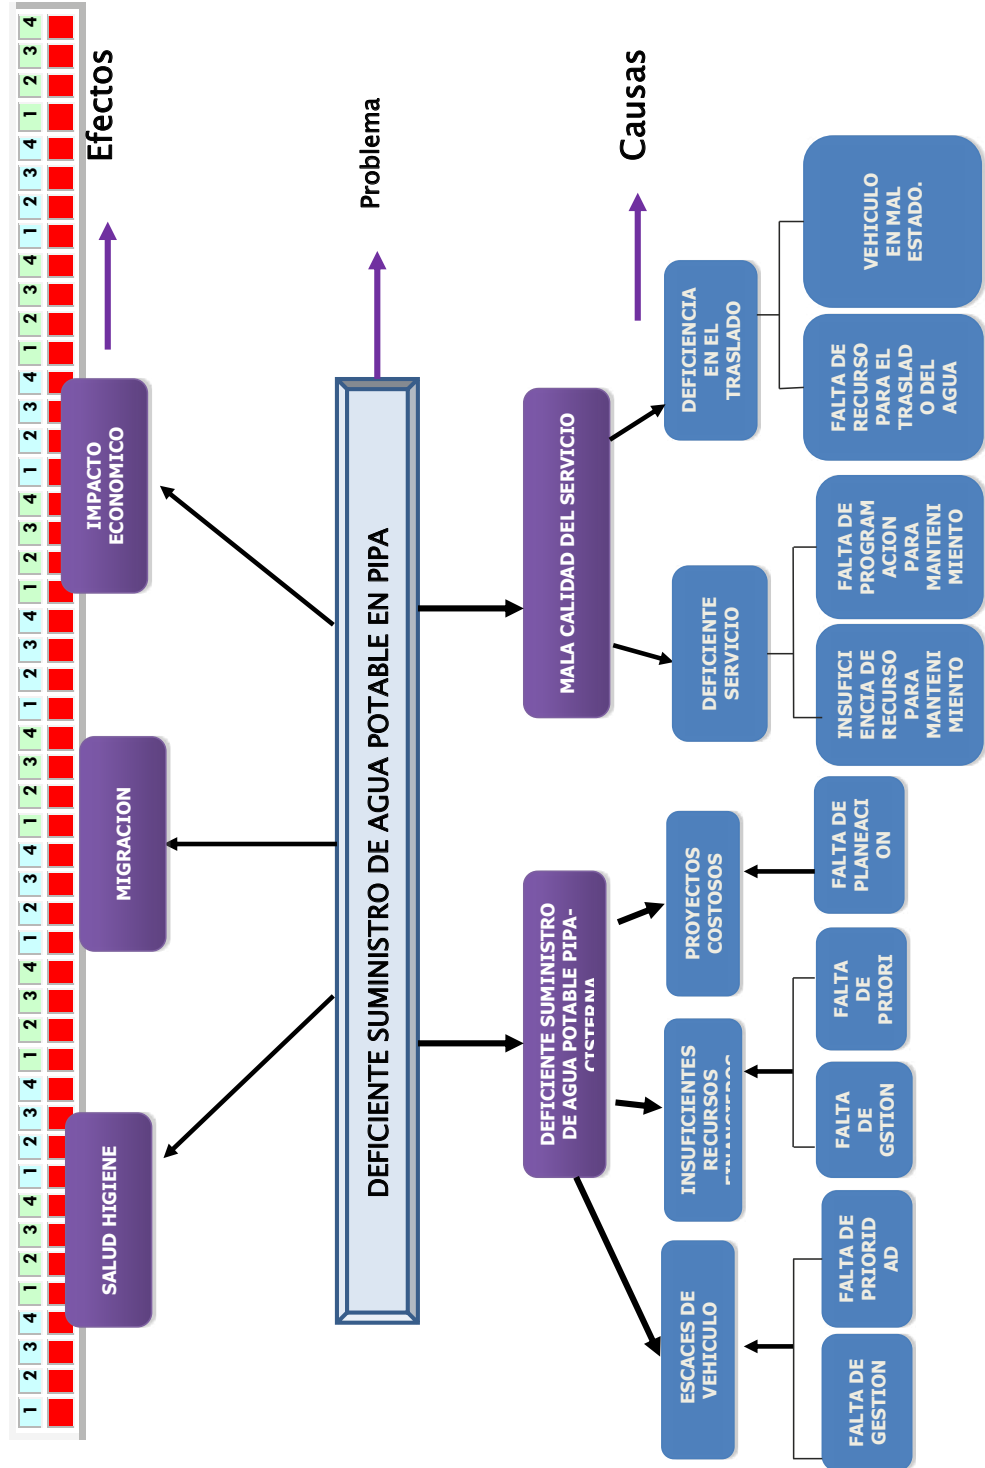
Efectos

Problema

Causas

1 2 3 4 1 2 3 4 1 2 3 4 1 2 3 4 1 2 3 4 1 2 3 4 1 2 3 4 1 2 3 4 1 2 3 4 1 2 3 4 1 2 3 4 1 2 3 4

IMPACTO ECONOMICO

MIGRACION

SALUD HIGIENE

DEFICIENTE SUMINISTRO DE AGUA POTABLE EN PIPA

MALA CALIDAD DEL SERVICIO

DEFICIENTE SUMINISTRO DE AGUA POTABLE PIPA-CISTERNA

DEFICIENCIA EN EL TRASLADO

VEHICULO EN MAL ESTADO.

FALTA DE RECURSO PARA EL TRASLADO DEL AGUA

DEFICIENTE SERVICIO

FALTA DE PROGRAMACION PARA MANTENIMIENTO

INSUFICIENCIA DE RECURSO PARA MANTENIMIENTO

PROYECTOS COSTOSOS

FALTA DE PLANEACION

INSUFICIENTES RECURSOS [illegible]

FALTA DE PRIORI

FALTA DE GSTION

ESCACES DE VEHICULO

FALTA DE PRIORIDAD

FALTA DE GESTION